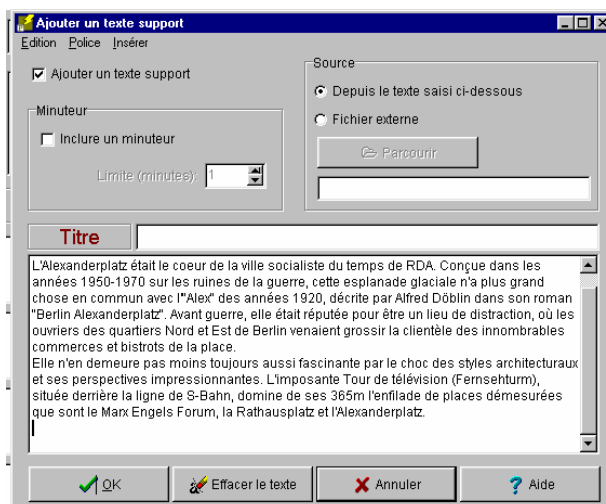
Ajouter un texte support

Edition Police Insérer

Ajouter un texte support

Minuteur

Inclure un minuteur

Limite (minutes): 1

Source

Depuis le texte saisi ci-dessous

Fichier externe

Parcourir

Titre

L'Alexanderplatz était le coeur de la ville socialiste du temps de RDA. Conçue dans les années 1950-1970 sur les ruines de la guerre, cette esplanade glaciale n'a plus grand chose en commun avec l'"Alex" des années 1920, décrite par Alfred Döblin dans son roman "Berlin Alexanderplatz". Avant guerre, elle était réputée pour être un lieu de distraction, où les ouvriers des quartiers Nord et Est de Berlin venaient grossir la clientèle des innombrables commerces et bistrots de la place.
Elle n'en demeure pas moins toujours aussi fascinante par le choc des styles architecturaux et ses perspectives impressionnantes. L'imposante Tour de télévision (Fernsehturm), située derrière la ligne de S-Bahn, domine de ses 365m l'enfilade de places démesurées que sont le Marx Engels Forum, la Rathausplatz et l'Alexanderplatz.

OK

Effacer le texte

Annuler

Aide